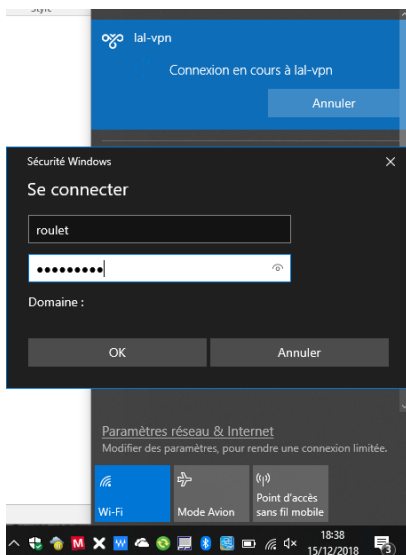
Style

lal-vpn

Connexion en cours à lal-vpn

Annuler

Sécurité Windows

Se connecter

roulet

•••••••••

Domaine :

OK

Annuler

Paramètres réseau & Internet

Modifier des paramètres, pour rendre une connexion limitée.

Wi-Fi

Mode Avion

Point d'accès sans fil mobile

18:38

15/12/2018

3